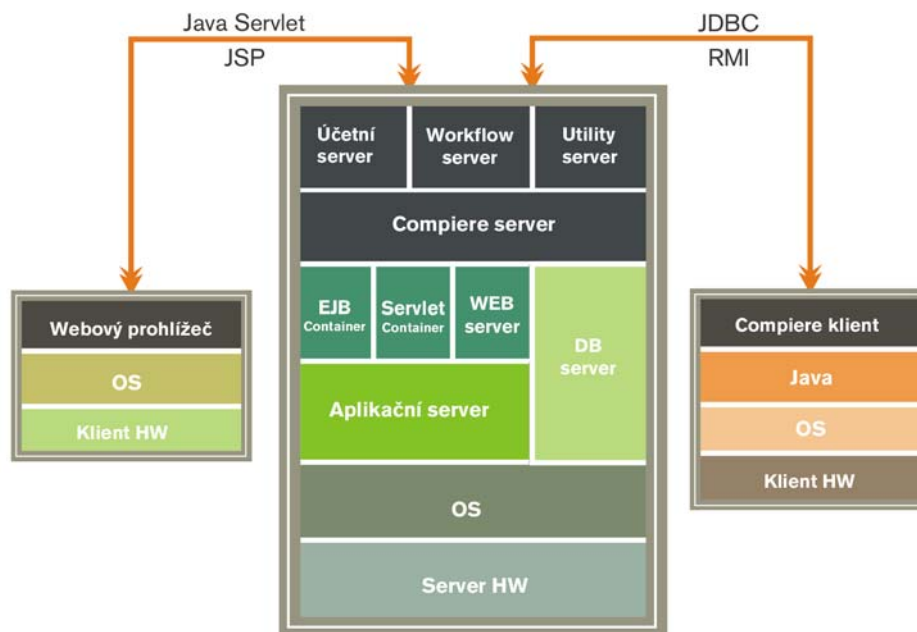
Java Servlet
JSP

JDBC
RMI

Webový prohlížeč
OS
Klient HW

Účetní server
Workflow server
Utility server
Compiere server
EJB Container
Servlet Container
WEB server
DB server
Aplikační server
OS
Server HW

Compiere klient
Java
OS
Klient HW